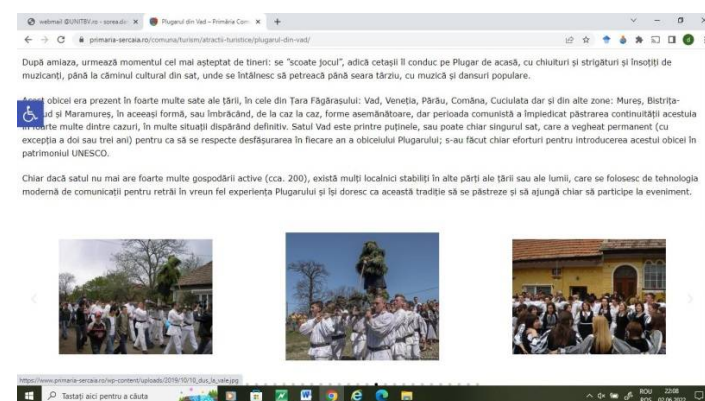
webmail @UNITBV.ro - sorea.di ×
Plugarul din Vad – Primăria Com ×
+

primaria-sercaia.ro/comuna/turism/atractii-turistice/plugarul-din-vad/

După amiaza, urmează momentul cel mai așteptat de tineri: se "scoate jocul", adică cetașii îl conduc pe Plugar de acasă, cu chiuituri și strigături și însoțiți de muzicanți, până la căminul cultural din sat, unde se întâlnesc să petreacă până seara târziu, cu muzică și dansuri populare.

Acest obicei era prezent în foarte multe sate ale țării, în cele din Țara Făgărașului: Vad, Veneția, Părău, Comăna, Cuciulata dar și din alte zone: Mureș, Bistrița-Năsăud și Maramureș, în aceeași formă, sau îmbrăcând, de la caz la caz, forme asemănătoare, dar perioada comunistă a împiedicat păstrarea continuității acestuia în foarte multe dintre cazuri, în multe situații dispărând definitiv. Satul Vad este printre puținele, sau poate chiar singurul sat, care a vegheat permanent (cu excepția a doi sau trei ani) pentru ca să se respecte desfășurarea în fiecare an a obiceiului Plugarului; s-au făcut chiar eforturi pentru introducerea acestui obicei în patrimoniul UNESCO.

Chiar dacă satul nu mai are foarte multe gospodării active (cca. 200), există mulți localnici stabiliți în alte părți ale țării sau ale lumii, care se folosesc de tehnologia modernă de comunicații pentru retrăi în vreun fel experiența Plugarului și își doresc ca această tradiție să se păstreze și să ajungă chiar să participe la eveniment.

https://www.primaria-sercaia.ro/wp-content/uploads/2019/10/10_dus_la_vale.jpg

Tastați aici pentru a căuta

ROU 22:08 02.06.2022